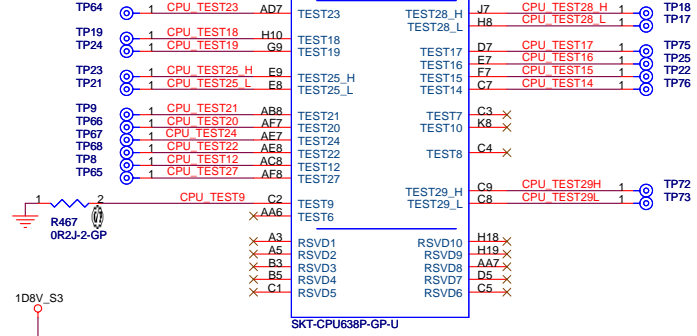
TP64 1 CPU_TEST23 AD7 TEST23
TP19 1 CPU_TEST18 H10 TEST18
TP24 1 CPU_TEST19 G9 TEST19
TP23 1 CPU_TEST25_H E9 TEST25_H
TP21 1 CPU_TEST25_L E8 TEST25_L
TP9 1 CPU_TEST21 AB8 TEST21
TP66 1 CPU_TEST20 AF7 TEST20
TP67 1 CPU_TEST24 AE7 TEST24
TP68 1 CPU_TEST22 AE8 TEST22
TP8 1 CPU_TEST12 AC8 TEST12
TP65 1 CPU_TEST27 AF8 TEST27
1 R467 0R2J-2-GP 2 CPU_TEST9 C2 TEST9
AA6 TEST6
A3 RSVD1
A5 RSVD2
B3 RSVD3
B5 RSVD4
C1 RSVD5
1D8V_S3

TEST28_H J7 CPU_TEST28_H 1 TP18
TEST28_L H8 CPU_TEST28_L 1 TP17
TEST17 D7 CPU_TEST17 1 TP75
TEST16 E7 CPU_TEST16 1 TP25
TEST15 F7 CPU_TEST15 1 TP22
TEST14 C7 CPU_TEST14 1 TP76
TEST7 C3
TEST10 K8
TEST8 C4
TEST29_H C9 CPU_TEST29H 1 TP72
TEST29_L C8 CPU_TEST29L 1 TP73
RSVD10 H18
RSVD9 H19
RSVD8 AA7
RSVD7 D5
RSVD6 C5
SKT-CPU638P-GP-U